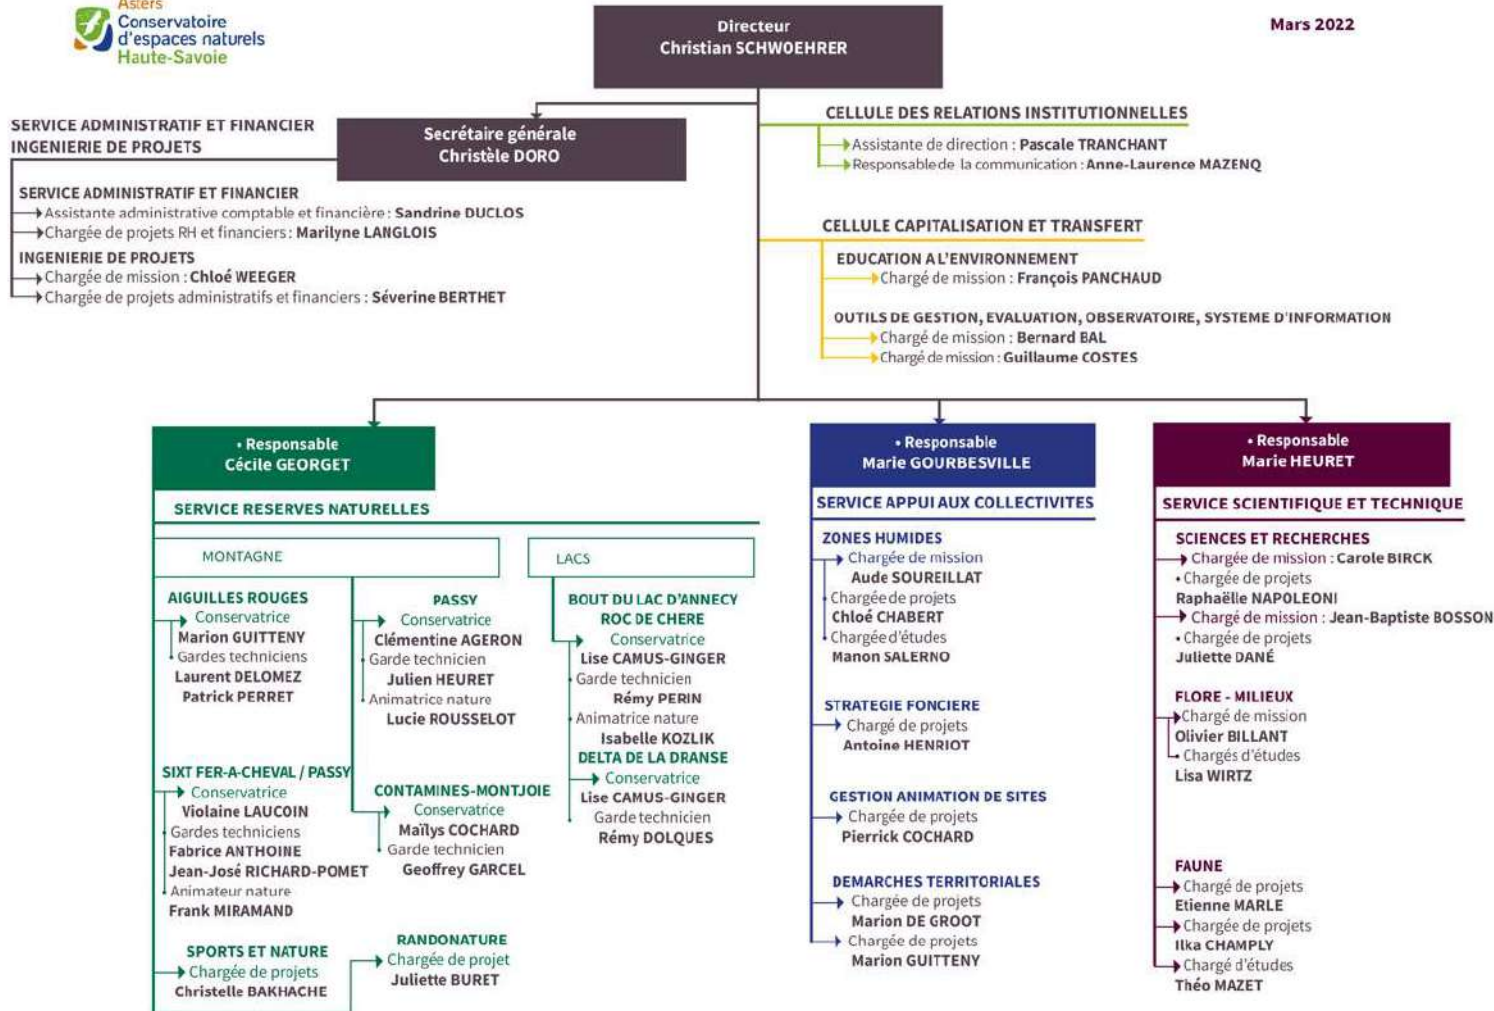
Asters
Conservatoire d'espaces naturels Haute-Savoie

Directeur
Christian SCHWOEHRER

Mars 2022

SERVICE ADMINISTRATIF ET FINANCIER
INGENIERIE DE PROJETS

Secrétaire générale
Christèle DORO

SERVICE ADMINISTRATIF ET FINANCIER
Assistante administrative comptable et financière : Sandrine DUCLOS
Chargée de projets RH et financiers : Marilyne LANGLOIS
INGENIERIE DE PROJETS
Chargée de mission : Chloé WEEGER
Chargée de projets administratifs et financiers : Séverine BERTHET

CELLULE DES RELATIONS INSTITUTIONNELLES
Assistante de direction : Pascale TRANCHANT
Responsable de la communication : Anne-Laurence MAZENQ

CELLULE CAPITALISATION ET TRANSFERT
EDUCATION A L'ENVIRONNEMENT
Chargé de mission : François PANCHAUD
OUTILS DE GESTION, EVALUATION, OBSERVATOIRE, SYSTEME D'INFORMATION
Chargé de mission : Bernard BAL
Chargé de mission : Guillaume COSTES

• Responsable
Cécile GEORGET
SERVICE RESERVES NATURELLES

MONTAGNE

AIGUILLES ROUGES
Conservatrice
Marion GUITTENY
Gardes techniciens
Laurent DELOMEZ
Patrick PERRET

PASSY
Conservatrice
Clémentine AGERON
Garde technicien
Julien HEURET
Animatrice nature
Lucie ROUSSELOT

SIXT FER-A-CHEVAL / PASSY
Conservatrice
Violaine LAUCOIN
Gardes techniciens
Fabrice ANTHOINE
Jean-José RICHARD-POMET
Animateur nature
Frank MIRAMAND

CONTAMINES-MONTJOIE
Conservatrice
Maïlys COCHARD
Garde technicien
Geoffrey GARCEL

SPORTS ET NATURE
Chargée de projets
Christelle BAKHACHE

RANDONATURE
Chargée de projet
Juliette BURET

LACS

BOUT DU LAC D'ANNECY
ROC DE CHERE
Conservatrice
Lise CAMUS-GINGER
Garde technicien
Rémy PERIN
Animatrice nature
Isabelle KOZLIK
DELTA DE LA DRANSE
Conservatrice
Lise CAMUS-GINGER
Garde technicien
Rémy DOLQUES

• Responsable
Marie GOURBESVILLE
SERVICE APPUI AUX COLLECTIVITES

ZONES HUMIDES
Chargée de mission
Aude SOUREILLAT
Chargée de projets
Chloé CHABERT
Chargée d'études
Manon SALERNO

STRATEGIE FONCIERE
Chargé de projets
Antoine HENRIOT

GESTION ANIMATION DE SITES
Chargée de projets
Pierrick COCHARD

DEMARCHES TERRITORIALES
Chargée de projets
Marion DE GROOT
Chargée de projets
Marion GUITTENY

• Responsable
Marie HEURET
SERVICE SCIENTIFIQUE ET TECHNIQUE

SCIENCES ET RECHERCHES
Chargée de mission : Carole BIRCK
• Chargée de projets
Raphaëlle NAPOLEONI
Chargé de mission : Jean-Baptiste BOSSON
• Chargée de projets
Juliette DANÉ

FLORE - MILIEUX
Chargé de mission
Olivier BILLANT
Chargés d'études
Lisa WIRTZ

FAUNE
Chargé de projets
Etienne MARLE
Chargée de projets
Ilka CHAMPLY
Chargé d'études
Théo MAZET